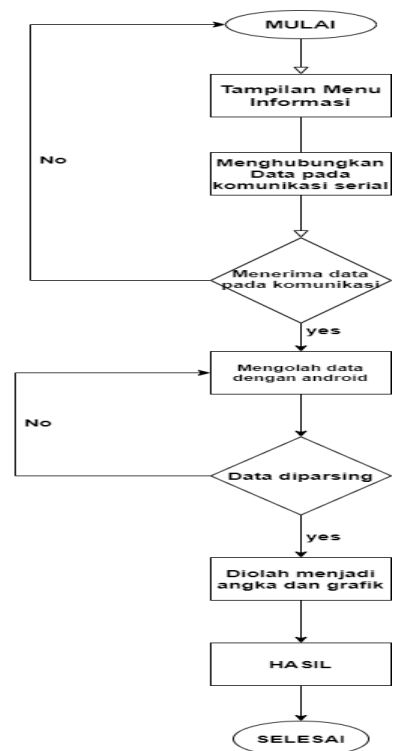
MULAI

Tampilan Menu Informasi

No

Menghubungkan Data pada komunikasi serial

Menerima data pada komunikasi

yes

Mengolah data dengan android

No

Data diparsing

yes

Diolah menjadi angka dan grafik

HASIL

SELESAI